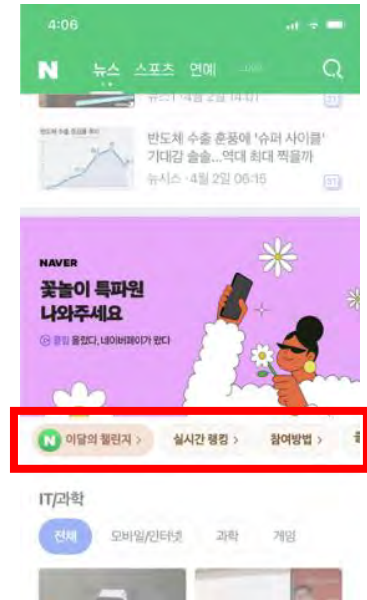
4:06

N 뉴스 스포츠 연예

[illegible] 4월 2일 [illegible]

반도체 수출 훈풍에 '슈퍼 사이클' 기대감 솔솔...역대 최대 찍을까
뉴시스 · 4월 2일 06:15

NAVER
꽃놀이 특파원 나와주세요
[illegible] 올렸다, 네이버페이가 왔다

N 이달의 챌린지 > 실시간 랭킹 > 참여방법 >

IT/과학

전체 모바일/인터넷 과학 게임